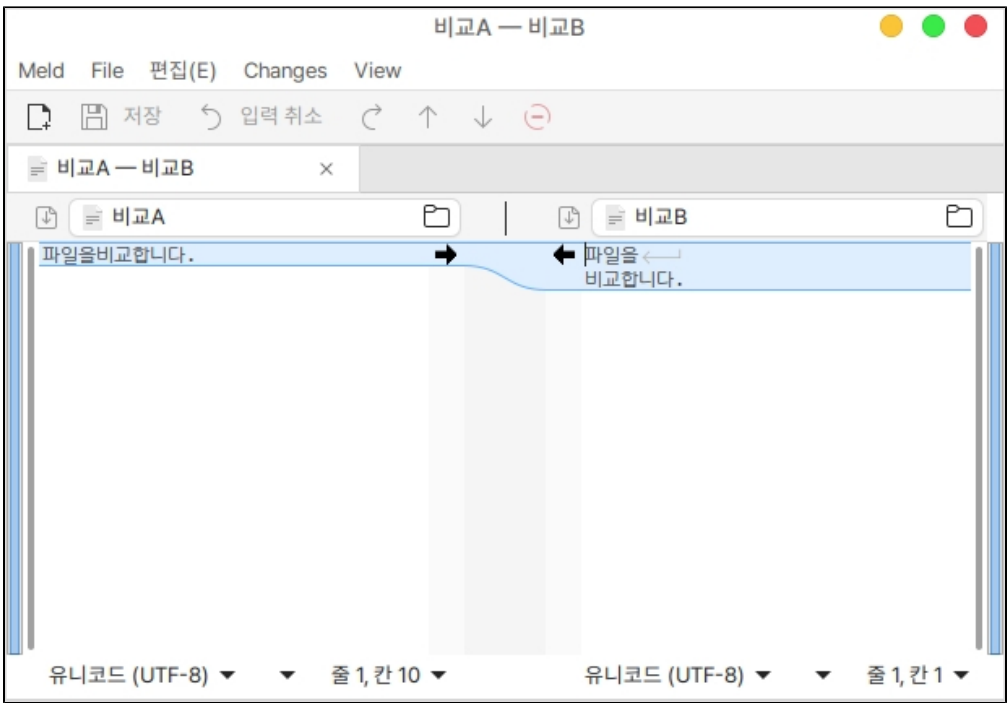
비교A — 비교B

Meld File 편집(E) Changes View

저장 입력 취소

비교A — 비교B ×

비교A

비교B

파일을비교합니다.

파일을
비교합니다.

유니코드 (UTF-8) ▾ ▾ 줄 1, 칸 10 ▾

유니코드 (UTF-8) ▾ ▾ 줄 1, 칸 1 ▾